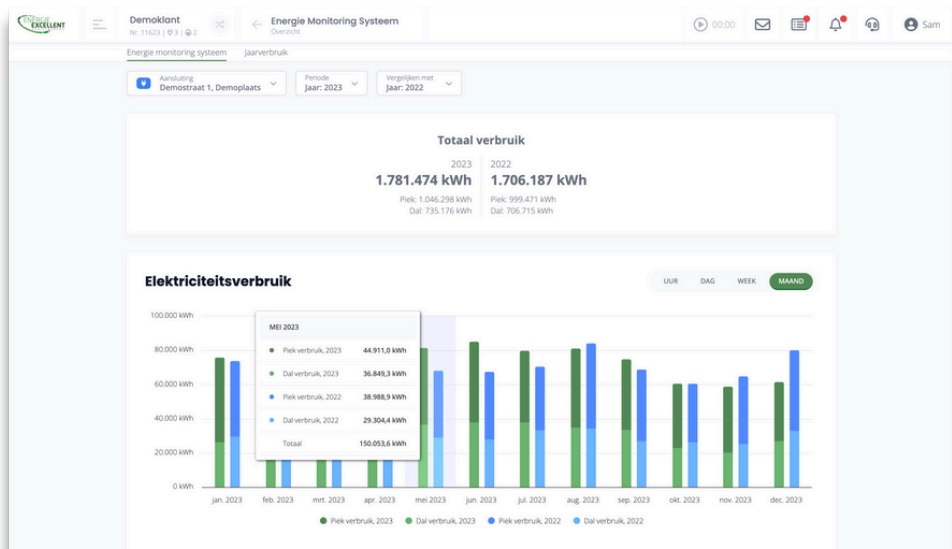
ENERGIE EXCELLENT

Demoklant
Nr. 11623 | 3 | 2

Energie Monitoring Systeem
Overzicht

00:00

Sam

Energie monitoring systeem Jaarverbruik

Aansluiting
Demostraat 1, Demoplaats

Periode
Jaar: 2023

Vergelijken met
Jaar: 2022

Totaal verbruik

2023
1.781.474 kWh
Piek: 1.046.298 kWh
Dal: 735.176 kWh

2022
1.706.187 kWh
Piek: 999.471 kWh
Dal: 706.715 kWh

Elektriciteitsverbruik

UUR DAG WEEK MAAND

100.000 kWh
80.000 kWh
60.000 kWh
40.000 kWh
20.000 kWh
0 kWh

MEI 2023
Piek verbruik, 2023 44.911,0 kWh
Dal verbruik, 2023 36.849,3 kWh
Piek verbruik, 2022 38.988,9 kWh
Dal verbruik, 2022 29.304,4 kWh
Totaal 150.053,6 kWh

jan. 2023 feb. 2023 mrt. 2023 apr. 2023 mei 2023 jun. 2023 jul. 2023 aug. 2023 sep. 2023 okt. 2023 nov. 2023 dec. 2023

Piek verbruik, 2023 Dal verbruik, 2023 Piek verbruik, 2022 Dal verbruik, 2022